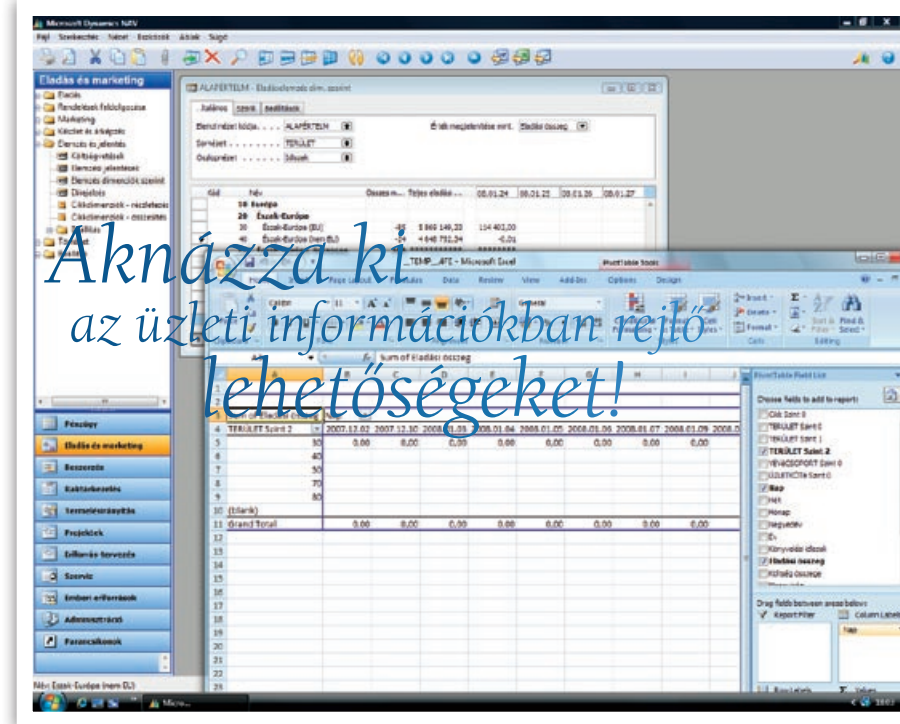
Aknázza ki
az üzleti információkban rejlő
lehetőségeket!

Microsoft Dynamics NAV
Fájl Szerkesztés Nézet Eszközök Ablak Súgó

Eladás és marketing
Eladás
Rendelések feldolgozása
Marketing
Készlet és árképzés
Elemzés és jelentés
Cél tervezés
Elemzés jelentései
Elemzés dimenziók szerint
Dimenziók
Cikkdimenziók - részletezés
Cikkdimenziók - összesítés

Pénzügy
Eladás és marketing
Beszerzés
Raktárkezelés
Termelésirányítás
Projektek
Erőforrás tervezés
Szerviz
Emberi erőforrások
Adminisztráció
Parancsikonok

Név: Észak-Európa (nem EU)

ALAPÉRTELM - Eladáselemzés dim. szerint
Általános Szűrő Beállítások
Elemzési nézet kódja . . . . ALAPÉRTELM
Sornézet . . . . . . . . TERÜLET
Oszlopnézet . . . . . . Időszak
Érték megjelenítése mint. Eladási összeg

Kód | Név | Összeg m... | Teljes eladás ... | 08.01.24 | 08.01.25 | 08.01.26 | 08.01.27
10 Európa
20 Észak-Európa
30 Észak-Európa (EU) | 5 860 149,23 | 154 403,00
Észak-Európa (nem EU) | 4 648 752,34 | -0,01

...TEMP_...#FE - Microsoft Excel
PivotTable Tools
Page Layout Formulas Data Review View Add-Ins Options Design
Calibri 11 General
Insert Delete Format Cells Sort & Filter Find & Select Editing
Sum of Eladási összeg

| | A | B | C | D | E | F | G | H | I |
|---|---|---|---|---|---|---|---|---|---|
| 4 | TERÜLET Szint 2 | 2007.12.02 | 2007.12.30 | 2008.01.03 | 2008.01.04 | 2008.01.05 | 2008.01.06 | 2008.01.07 | 2008.01.09 |
| 5 | 30 | 0,00 | 0,00 | 0,00 | 0,00 | 0,00 | 0,00 | 0,00 | 0,00 |
| 6 | 40 | | | | | | | | |
| 7 | 50 | | | | | | | | |
| 8 | 70 | | | | | | | | |
| 9 | 80 | | | | | | | | |
| 10 | (blank) | | | | | | | | |
| 11 | Grand Total | 0,00 | 0,00 | 0,00 | 0,00 | 0,00 | 0,00 | 0,00 | 0,00 |

PivotTable Field List
Choose fields to add to report:
Cikk Szint 0
TERÜLET Szint 0
TERÜLET Szint 1
TERÜLET Szint 2
VEVŐCSOPORT Szint 0
ÜZLETKÖTŐ Szint 0
Nap
Hét
Hónap
Negyedév
Év
Könyvelési időszak
Eladási összeg
Költség összege
Drag fields between areas below:
Report Filter
Column Labels
Nap
Row Labels
Values